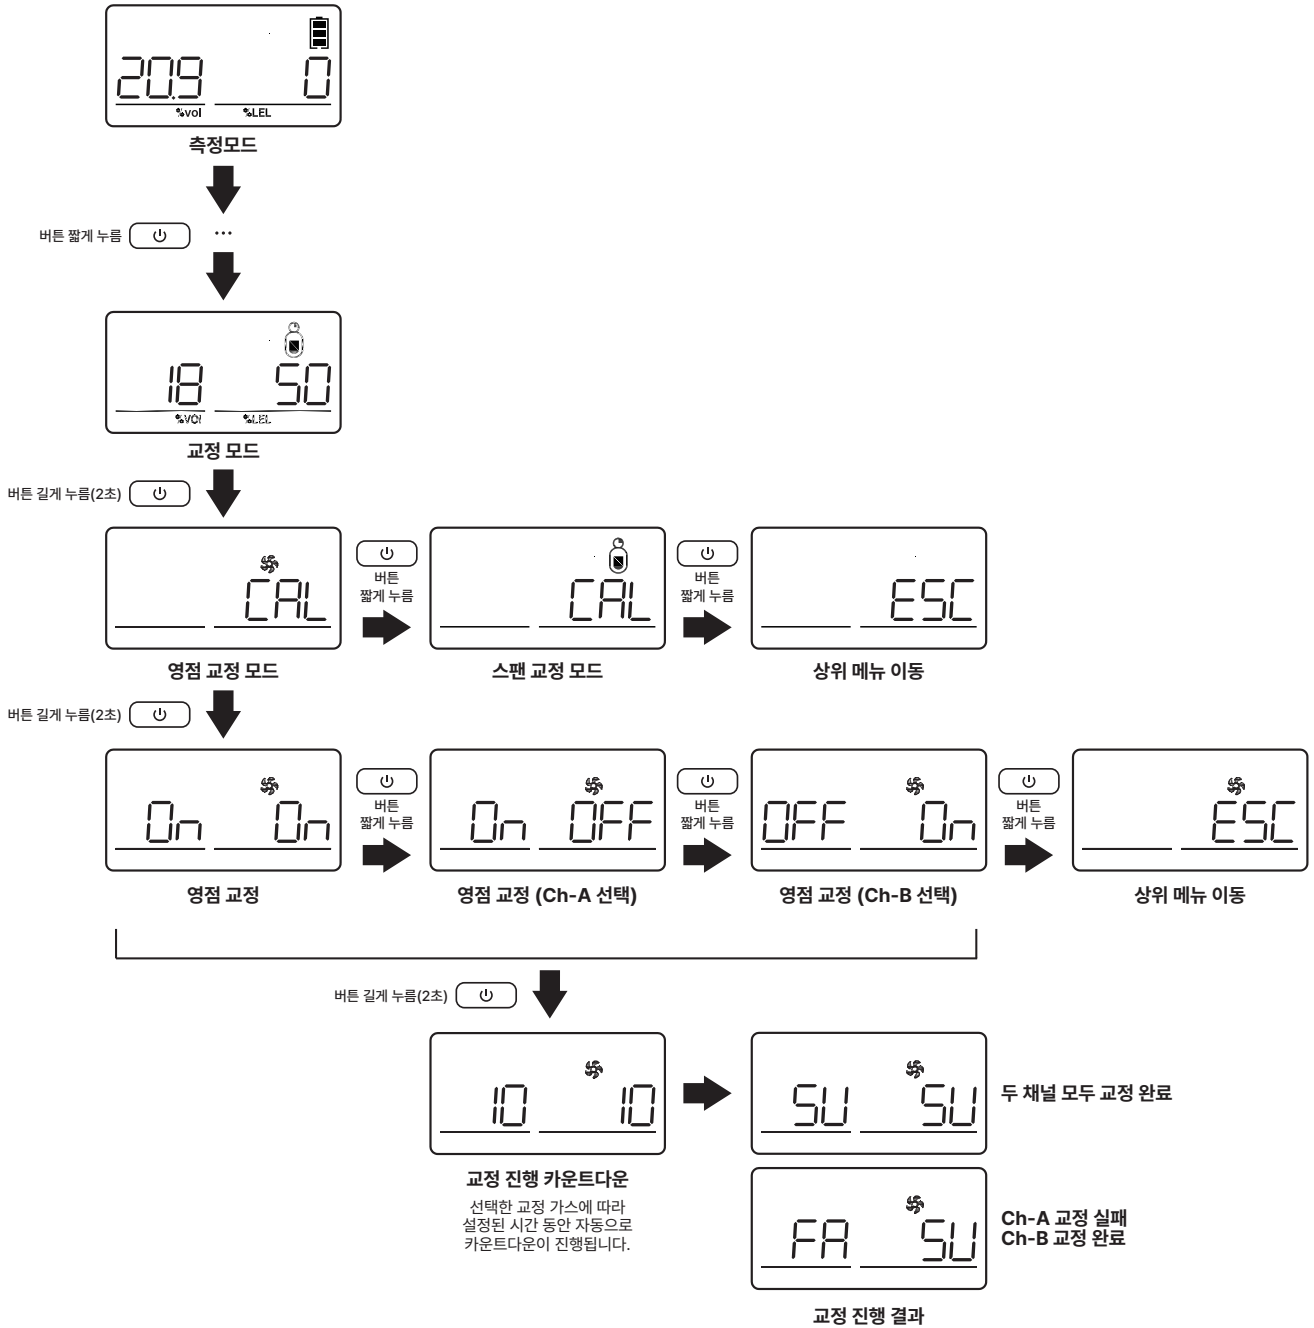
20.9 0
%vol %LEL
측정모드

버튼 짧게 누름 ...

18 50
%vol %LEL
교정 모드

버튼 길게 누름(2초)

CAL
영점 교정 모드

버튼 짧게 누름

CAL
스팬 교정 모드

버튼 짧게 누름

ESC
상위 메뉴 이동

버튼 길게 누름(2초)

On On
영점 교정

버튼 짧게 누름

On OFF
영점 교정 (Ch-A 선택)

버튼 짧게 누름

OFF On
영점 교정 (Ch-B 선택)

버튼 짧게 누름

ESC
상위 메뉴 이동

버튼 길게 누름(2초)

10 10
교정 진행 카운트다운
선택한 교정 가스에 따라 설정된 시간 동안 자동으로 카운트다운이 진행됩니다.

SU SU
두 채널 모두 교정 완료

FA SU
Ch-A 교정 실패
Ch-B 교정 완료

교정 진행 결과